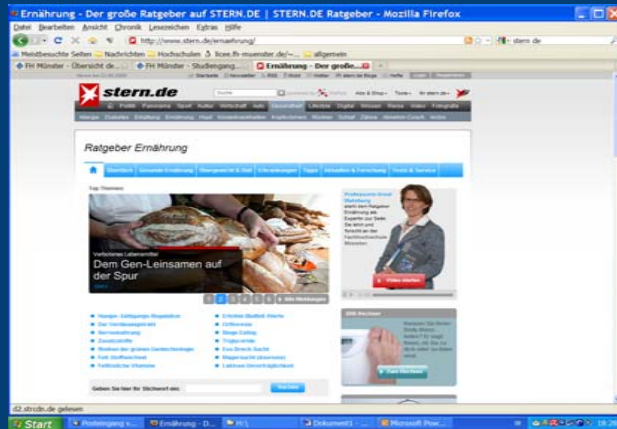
Ernährung - Der große Ratgeber auf STERN.DE | STERN.DE Ratgeber - Mozilla Firefox

Datei Bearbeiten Ansicht Chronik Lesezeichen Extras Hilfe

http://www.stern.de/ernaehrung/

stern.de

Meistbesuchte Seiten Nachrichten Hochschulen licee.fh-muenster.de/~ allgemein

FH Münster - Übersicht de... FH Münster - Studiengang... Ernährung - Der große...

stern.de

Ratgeber Ernährung

Übersicht

Top-Themen

Verbotenes Lebensmittel
Dem Gen-Leinsamen auf der Spur

1 2 3 4 5 6

Video starten

BMI-Rechner

Zum Rechner

Geben Sie hier Ihr Stichwort ein: Suchen

d2.stroeer.de gelesen

Start Posteingang ... Ernährung - D... H:\ Dokument1 - ... Microsoft Pow... 18:26